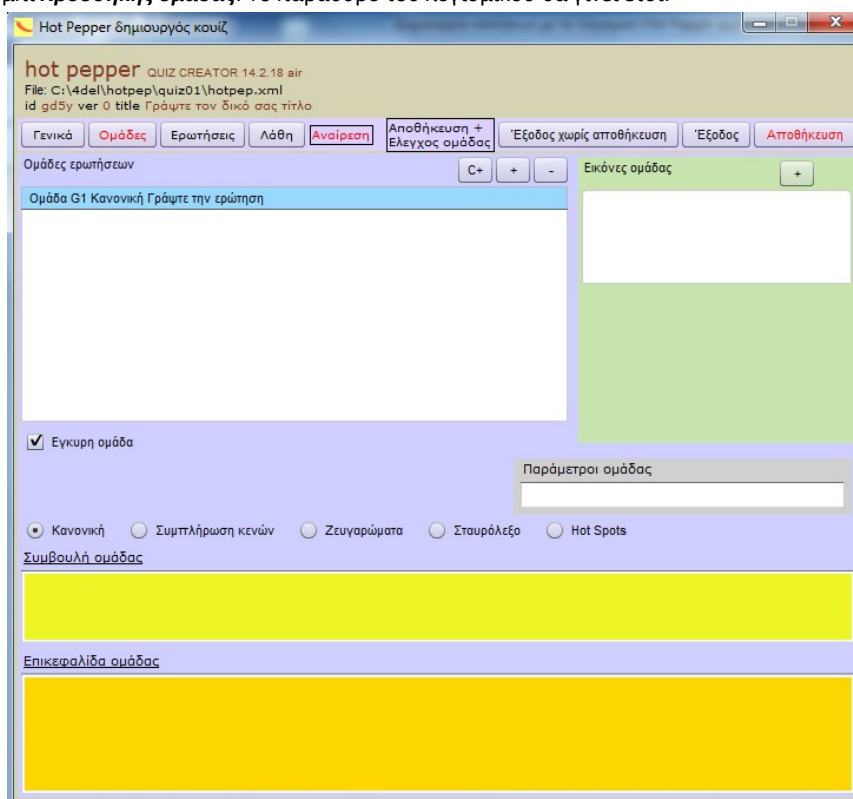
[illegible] προσθήκης ομάδας. Το παράθυρο του λογισμικού θα γίνει έτσι:

Hot Pepper δημιουργός κουίζ

hot pepper QUIZ CREATOR 14.2.18 air
File: C:\4del\hotpep\quiz01\hotpep.xml
id gd5y ver 0 title Γράψτε τον δικό σας τίτλο

Γενικά | Ομάδες | Ερωτήσεις | Λάθη | Αναίρεση | Αποθήκευση + Ελεγχος ομάδας | Έξοδος χωρίς αποθήκευση | Έξοδος | Αποθήκευση

Ομάδες ερωτήσεων
C+ + -

Εικόνες ομάδας
+

Ομάδα G1 Κανονική Γράψτε την ερώτηση

Εγκυρη ομάδα

Παράμετροι ομάδας

Κανονική
Συμπλήρωση κενών
Ζευγαρώματα
Σταυρόλεξο
Hot Spots

Συμβουλή ομάδας

Επικεφαλίδα ομάδας